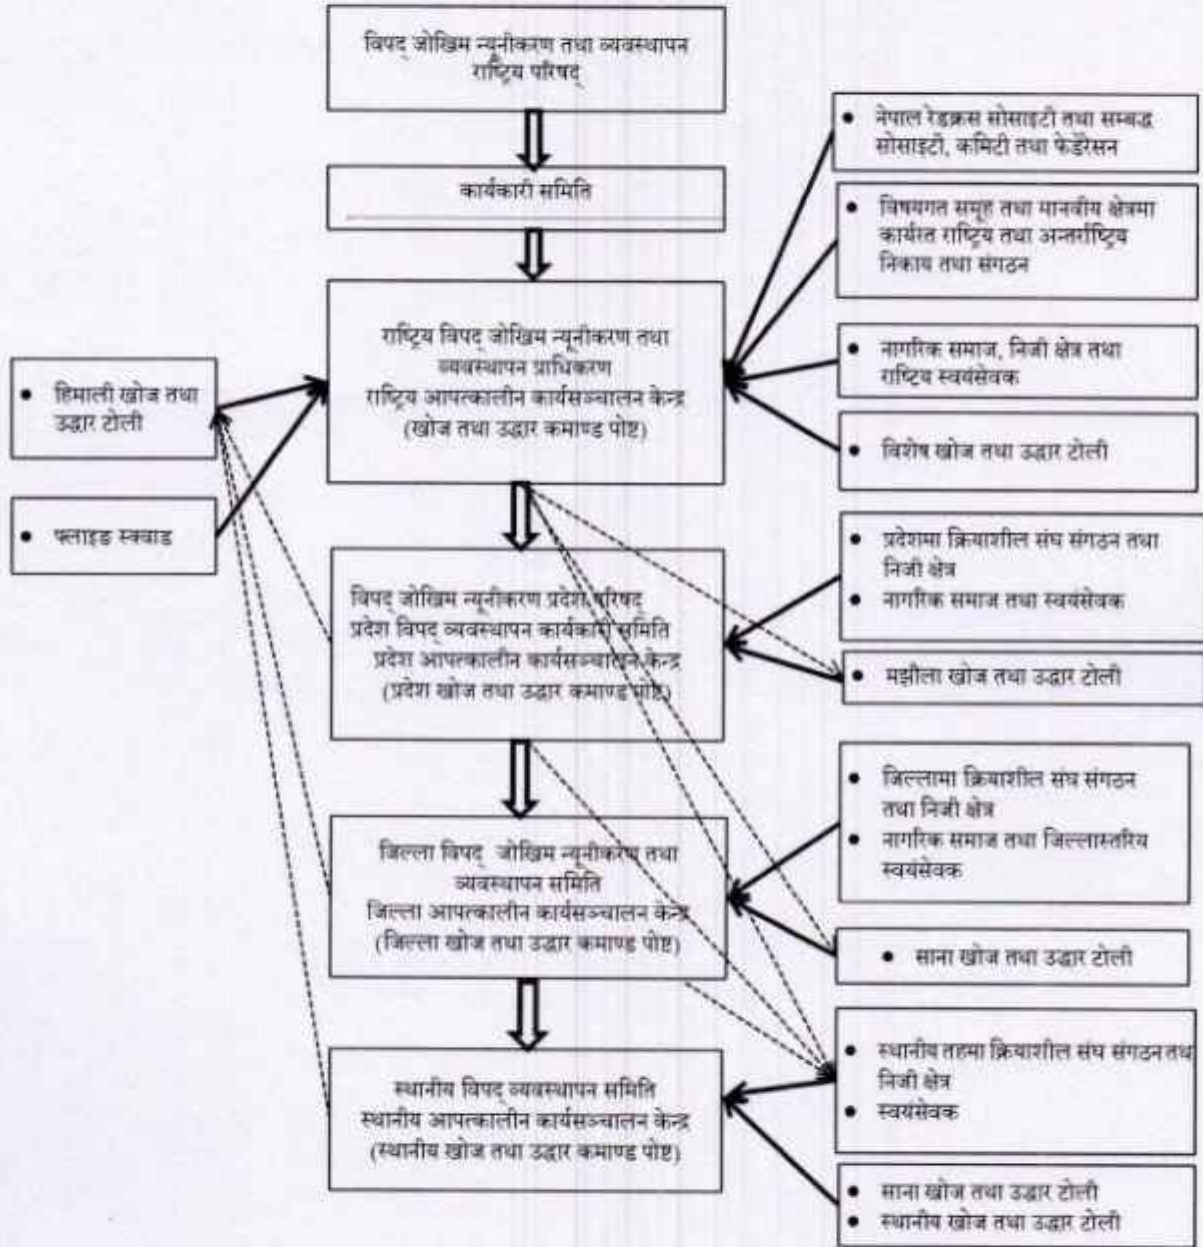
विपद् जोखिम न्यूनीकरण तथा व्यवस्थापन राष्ट्रिय परिषद्

कार्यकारी समिति

राष्ट्रिय विपद् जोखिम न्यूनीकरण तथा व्यवस्थापन प्राधिकरण
राष्ट्रिय आपत्कालीन कार्यसञ्चालन केन्द्र
(खोज तथा उद्धार कमाण्ड पोष्ट)

विपद् जोखिम न्यूनीकरण प्रदेश परिषद्
प्रदेश विपद् व्यवस्थापन कार्यकारी समिति
प्रदेश आपत्कालीन कार्यसञ्चालन केन्द्र
(प्रदेश खोज तथा उद्धार कमाण्ड पोष्ट)

जिल्ला विपद् जोखिम न्यूनीकरण तथा व्यवस्थापन समिति
जिल्ला आपत्कालीन कार्यसञ्चालन केन्द्र
(जिल्ला खोज तथा उद्धार कमाण्ड पोष्ट)

स्थानीय विपद् व्यवस्थापन समिति
स्थानीय आपत्कालीन कार्यसञ्चालन केन्द्र
(स्थानीय खोज तथा उद्धार कमाण्ड पोष्ट)

• हिमाली खोज तथा उद्धार टोली

• फ्लाइड स्क्वाड

• नेपाल रेडक्रस सोसाइटी तथा सम्बद्ध सोसाइटी, कमिटी तथा फेडेरेसन

• विषयगत समूह तथा मानवीय क्षेत्रमा कार्यरत राष्ट्रिय तथा अन्तर्राष्ट्रिय निकाय तथा संगठन

• नागरिक समाज, निजी क्षेत्र तथा राष्ट्रिय स्वयंसेवक

• विशेष खोज तथा उद्धार टोली

• प्रदेशमा क्रियाशील संघ संगठन तथा निजी क्षेत्र
• नागरिक समाज तथा स्वयंसेवक

• मझौला खोज तथा उद्धार टोली

• जिल्लामा क्रियाशील संघ संगठन तथा निजी क्षेत्र
• नागरिक समाज तथा जिल्लास्तरिय स्वयंसेवक

• साना खोज तथा उद्धार टोली

• स्थानीय तहमा क्रियाशील संघ संगठन तथा निजी क्षेत्र
• स्वयंसेवक

• साना खोज तथा उद्धार टोली
• स्थानीय खोज तथा उद्धार टोली